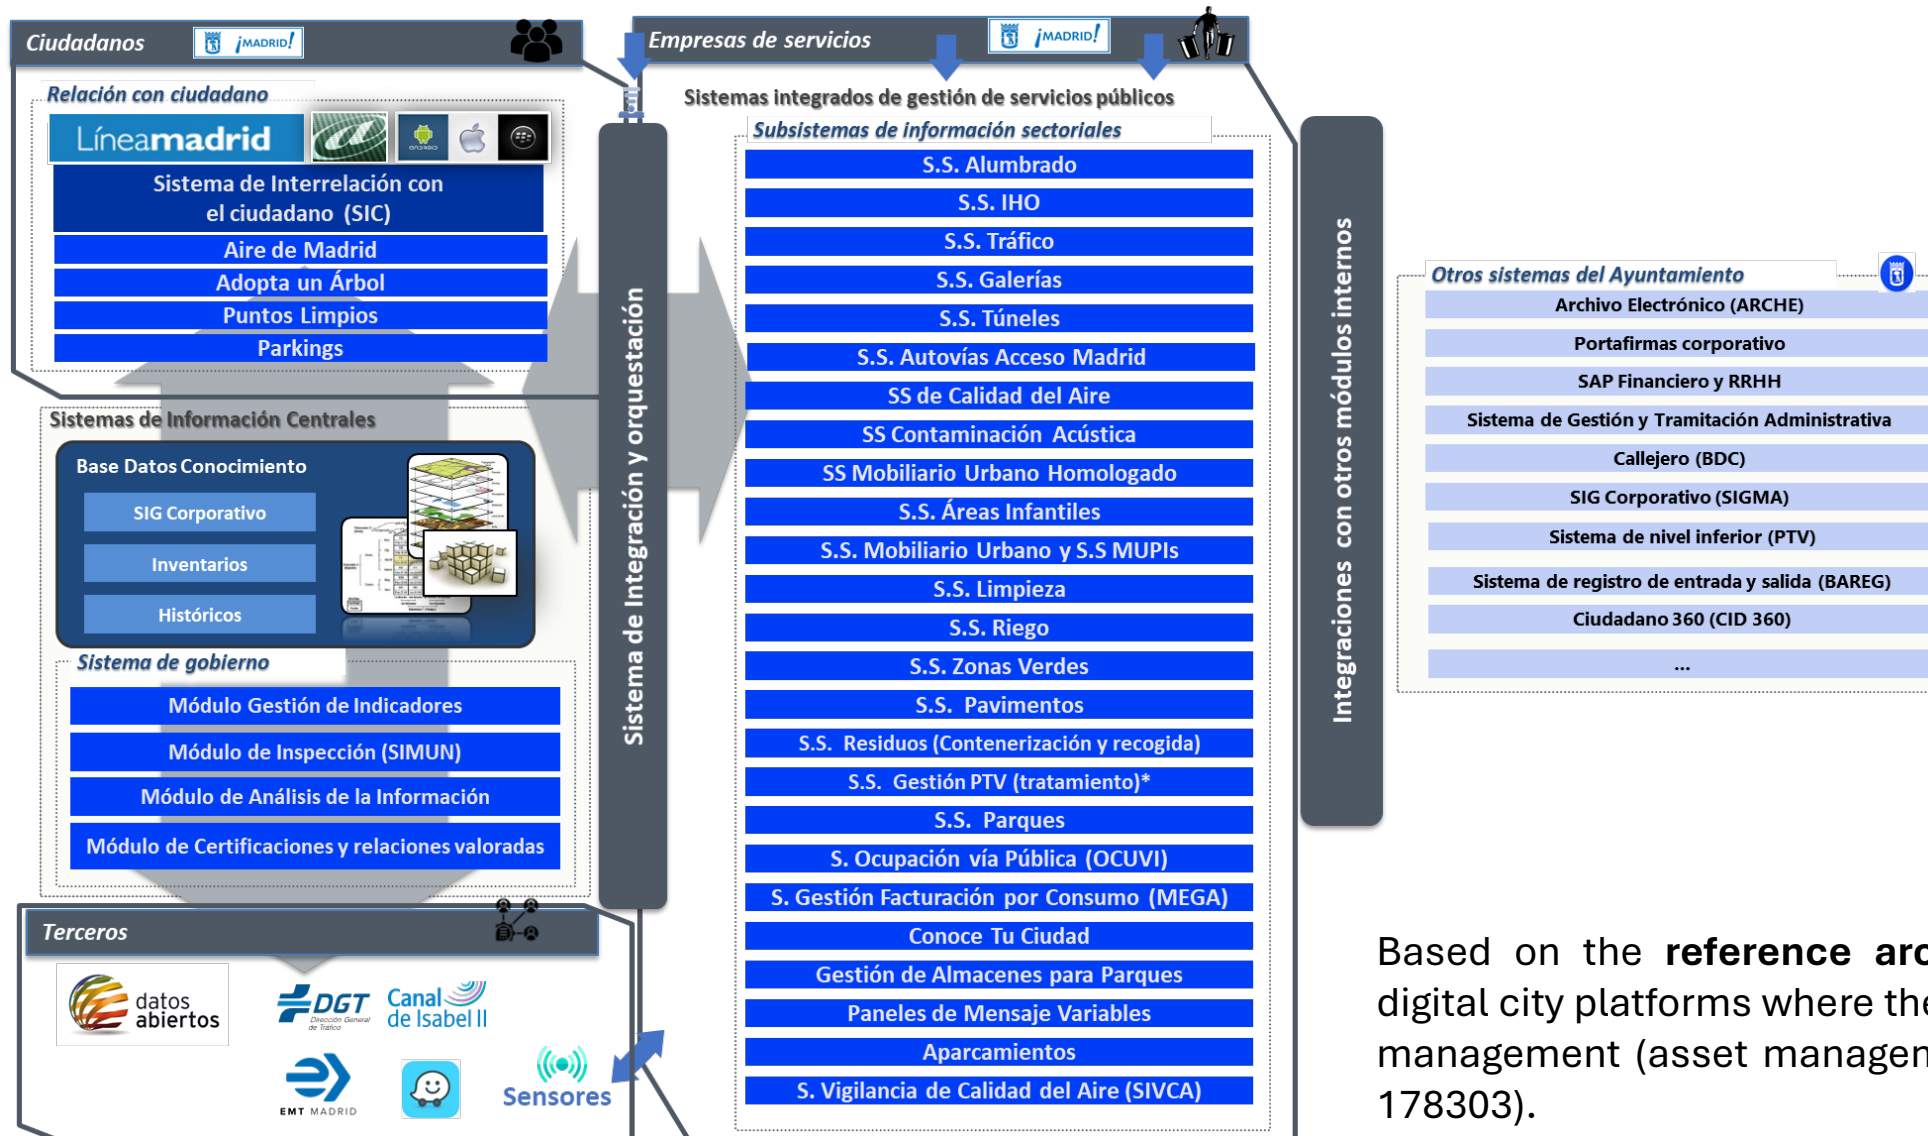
Ciudadanos ¡MADRID!

Relación con ciudadano

Líneamadrid

Sistema de Interrelación con el ciudadano (SIC)

Aire de Madrid

Adopta un Árbol

Puntos Limpios

Parkings

Sistemas de Información Centrales

Base Datos Conocimiento

SIG Corporativo

Inventarios

Históricos

Sistema de gobierno

Módulo Gestión de Indicadores

Módulo de Inspección (SIMUN)

Módulo de Análisis de la Información

Módulo de Certificaciones y relaciones valoradas

Terceros

datos abiertos

DGT Dirección General de Tráfico

Canal de Isabel II

EMT MADRID

Sensores

Sistema de Integración y orquestación

Empresas de servicios ¡MADRID!

Sistemas integrados de gestión de servicios públicos

Subsistemas de información sectoriales

S.S. Alumbrado

S.S. IHO

S.S. Tráfico

S.S. Galerías

S.S. Túneles

S.S. Autovías Acceso Madrid

SS de Calidad del Aire

SS Contaminación Acústica

SS Mobiliario Urbano Homologado

S.S. Áreas Infantiles

S.S. Mobiliario Urbano y S.S MUPIs

S.S. Limpieza

S.S. Riego

S.S. Zonas Verdes

S.S. Pavimentos

S.S. Residuos (Contenerización y recogida)

S.S. Gestión PTV (tratamiento)*

S.S. Parques

S. Ocupación vía Pública (OCUVI)

S. Gestión Facturación por Consumo (MEGA)

Conoce Tu Ciudad

Gestión de Almacenes para Parques

Paneles de Mensaje Variables

Aparcamientos

S. Vigilancia de Calidad del Aire (SIVCA)

Integraciones con otros módulos internos

Otros sistemas del Ayuntamiento

Archivo Electrónico (ARCHE)

Portafirmas corporativo

SAP Financiero y RRHH

Sistema de Gestión y Tramitación Administrativa

Callejero (BDC)

SIG Corporativo (SIGMA)

Sistema de nivel inferior (PTV)

Sistema de registro de entrada y salida (BAREG)

Ciudadano 360 (CID 360)

...

Based on the **reference ar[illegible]** digital city platforms where th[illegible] management (asset managem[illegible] 178303).